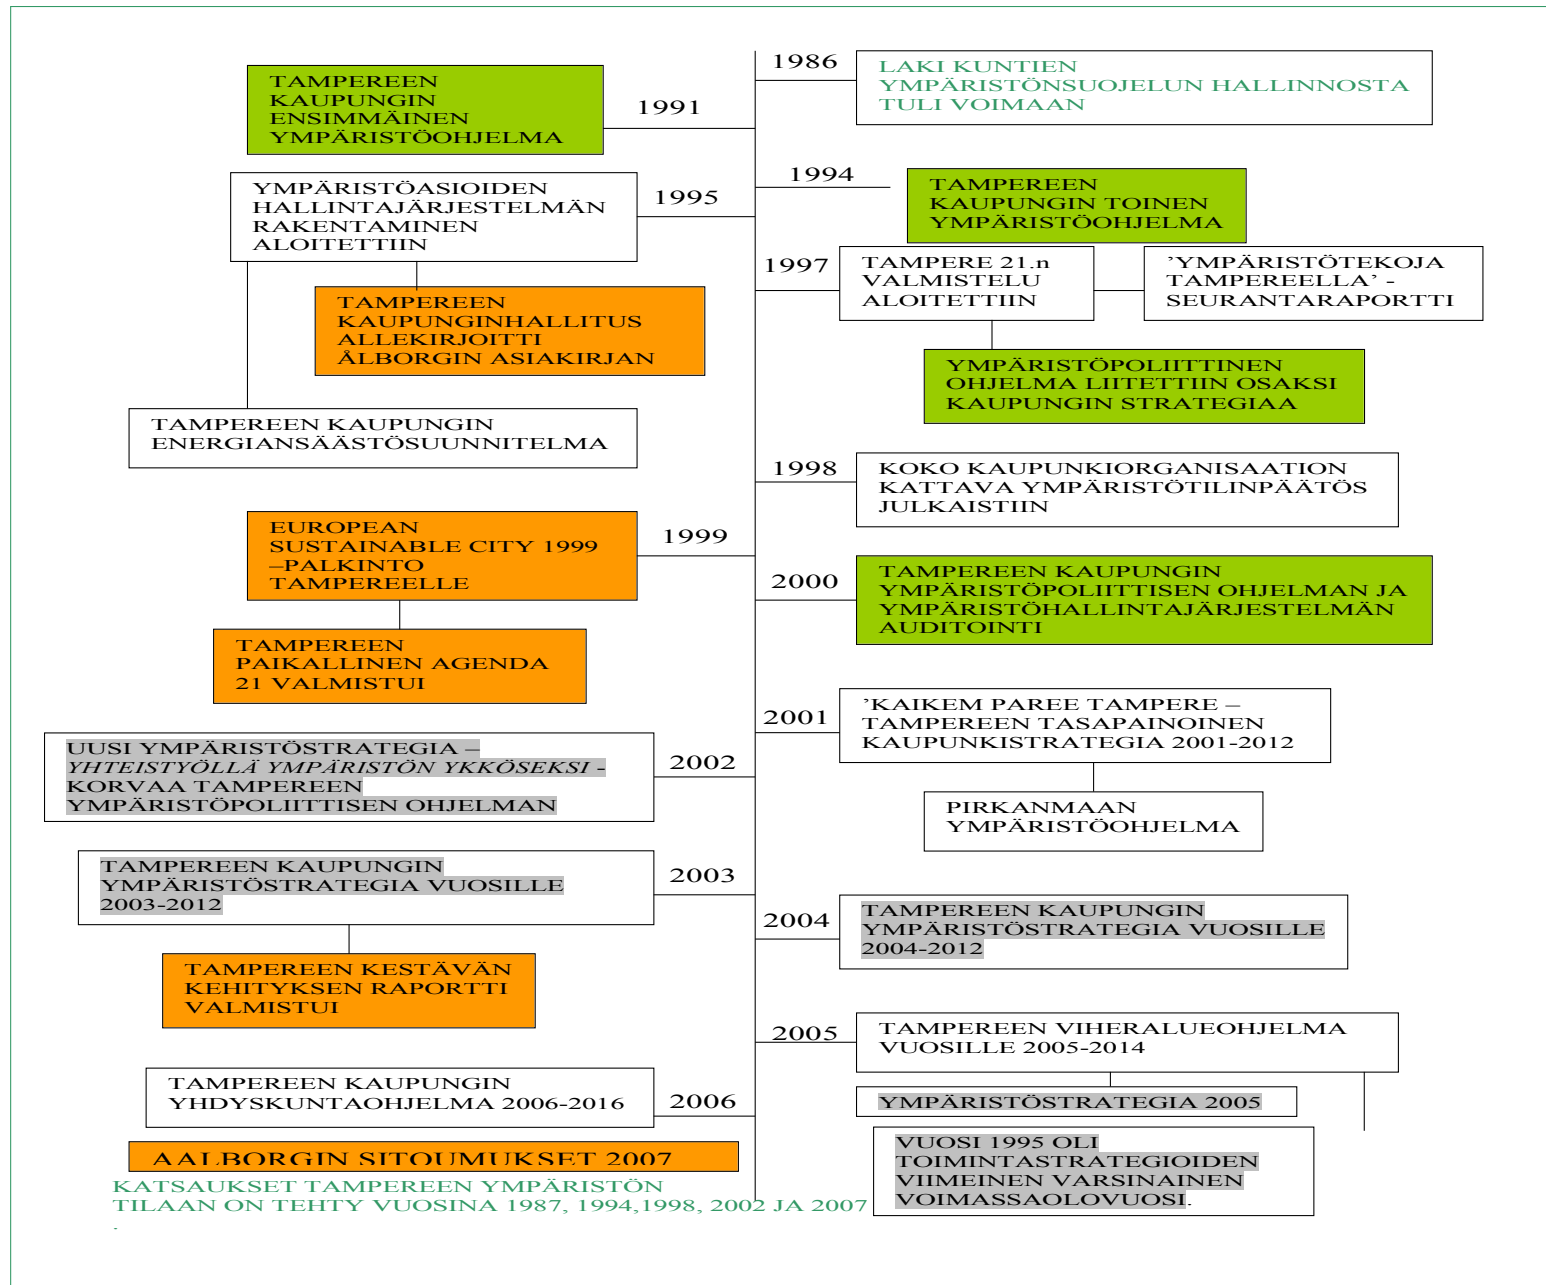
TAMPEREEN KAUPUNGIN ENSIMMÄINEN YMPÄRISTÖOHJELMA

1991

1986

LAKI KUNTIEN YMPÄRISTÖNSUOJELUN HALLINNOSTA TULI VOIMAAN

YMPÄRISTÖASIOIDEN HALLINTAJÄRJESTELMÄN RAKENTAMINEN ALOITETTIIN

1995

1994

TAMPEREEN KAUPUNGIN TOINEN YMPÄRISTÖOHJELMA

TAMPEREEN KAUPUNGINHALLITUS ALLEKIRJOITTI ÅLBORGIN ASIAKIRJAN

1997

TAMPERE 21.n VALMISTELU ALOITETTIIN

'YMPÄRISTÖTEKOJA TAMPEREELLA' -SEURANTARAPORTTI

YMPÄRISTÖPOLIITTINEN OHJELMA LIITETTIIN OSAKSI KAUPUNGIN STRATEGIAA

TAMPEREEN KAUPUNGIN ENERGIANSÄÄSTÖSUUNNITELMA

1998

KOKO KAUPUNKIORGANISAATION KATTAVA YMPÄRISTÖTILINPÄÄTÖS JULKAISTIIN

EUROPEAN SUSTAINABLE CITY 1999 –PALKINTO TAMPEREELLE

1999

2000

TAMPEREEN KAUPUNGIN YMPÄRISTÖPOLIITTISEN OHJELMAN JA YMPÄRISTÖHALLINTAJÄRJESTELMÄN AUDITOINTI

TAMPEREEN PAIKALLINEN AGENDA 21 VALMISTUI

2001

'KAIKEM PAREE TAMPERE – TAMPEREEN TASAPAINOINEN KAUPUNKISTRATEGIA 2001-2012

UUSI YMPÄRISTÖSTRATEGIA – *YHTEISTYÖLLÄ YMPÄRISTÖN YKKÖSEKSI* - KORVAA TAMPEREEN YMPÄRISTÖPOLIITTISEN OHJELMAN

2002

PIRKANMAAN YMPÄRISTÖOHJELMA

TAMPEREEN KAUPUNGIN YMPÄRISTÖSTRATEGIA VUOSILLE 2003-2012

2003

2004

TAMPEREEN KAUPUNGIN YMPÄRISTÖSTRATEGIA VUOSILLE 2004-2012

TAMPEREEN KESTÄVÄN KEHITYKSEN RAPORTTI VALMISTUI

2005

TAMPEREEN VIHERALUEOHJELMA VUOSILLE 2005-2014

TAMPEREEN KAUPUNGIN YHDYSKUNTAOHJELMA 2006-2016

2006

YMPÄRISTÖSTRATEGIA 2005

AALBORGIN SITOUMUKSET 2007

VUOSI 1995 OLI TOIMINTASTRATEGIOIDEN VIIMEINEN VARSINAINEN VOIMASSAOLOVUOSI.

KATSAUKSET TAMPEREEN YMPÄRISTÖN TILAAN ON TEHTY VUOSINA 1987, 1994,1998, 2002 JA 2007